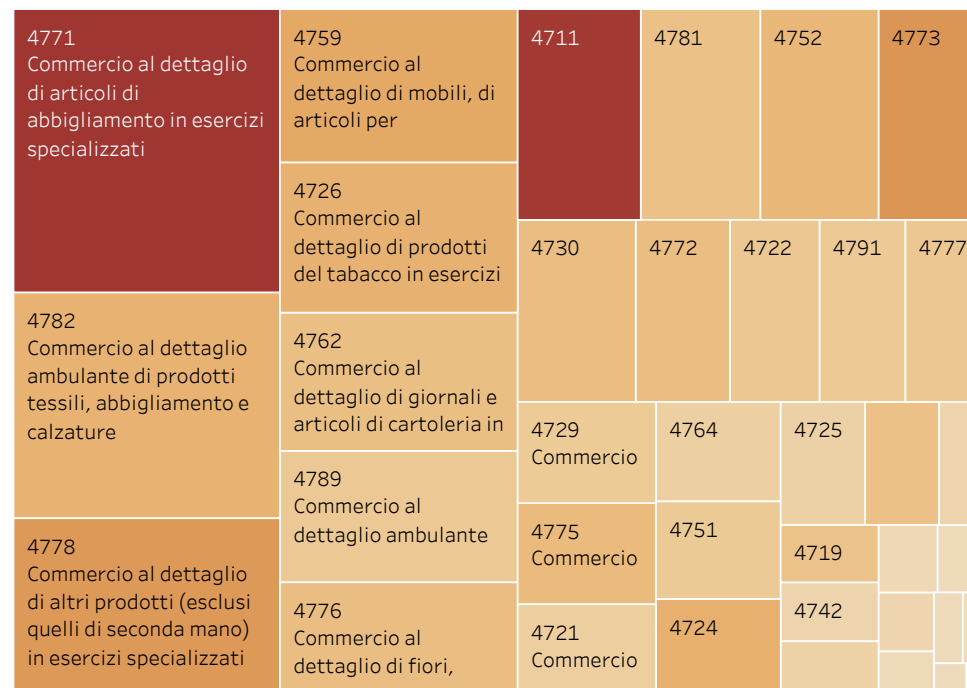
4771
Commercio al dettaglio di articoli di abbigliamento in esercizi specializzati

4782
Commercio al dettaglio ambulante di prodotti tessili, abbigliamento e calzature

4778
Commercio al dettaglio di altri prodotti (esclusi quelli di seconda mano) in esercizi specializzati

4759
Commercio al dettaglio di mobili, di articoli per

4726
Commercio al dettaglio di prodotti del tabacco in esercizi

4762
Commercio al dettaglio di giornali e articoli di cartoleria in

4789
Commercio al dettaglio ambulante

4776
Commercio al dettaglio di fiori,

4711

4781

4752

4773

4730

4772

4722

4791

4777

4729
Commercio

4764

4725

4775
Commercio

4751

4719

4721
Commercio

4724

4742